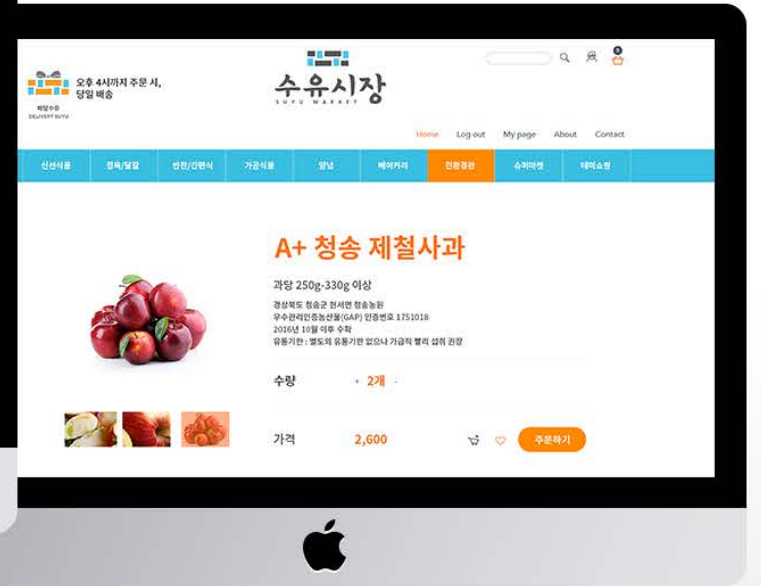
오후 4시까지 주문 시,
당일 배송

DELIVERY SUYU

수유시장
SUYU MARKET

0

Home Log out My page About Contact

신선식품 정육/달걀 반찬/간편식 가공식품 양념 베이커리 친환경관 슈퍼마켓 테마쇼핑

A+ 청송 제철사과

과당 250g-330g 이상

경상북도 청송군 현서면 청송농원
우수관리인증농산물(GAP) 인증번호 1751018
2016년 10월 이후 수확
유통기한 : 별도의 유통기한 없으나 가급적 빨리 섭취 권장

수량 + 2개 -

가격 2,600 주문하기